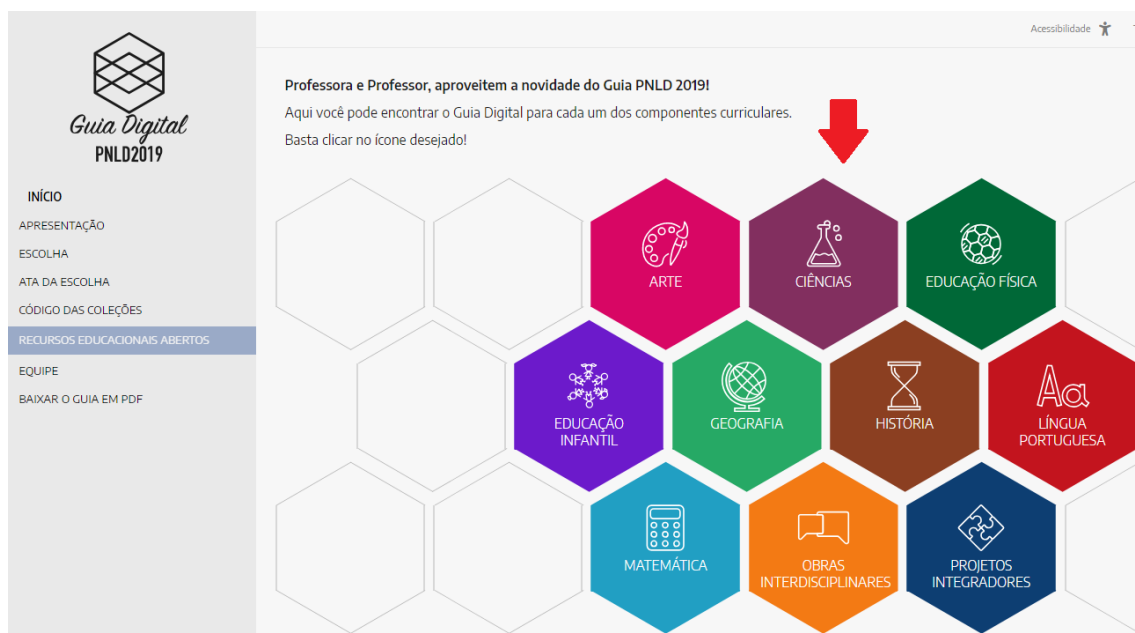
Guia Digital
PNLD2019

INÍCIO
APRESENTAÇÃO
ESCOLHA
ATA DA ESCOLHA
CÓDIGO DAS COLEÇÕES
RECURSOS EDUCACIONAIS ABERTOS
EQUIPE
BAIXAR O GUIA EM PDF

Acessibilidade

Professora e Professor, aproveitem a novidade do Guia PNLD 2019!
Aqui você pode encontrar o Guia Digital para cada um dos componentes curriculares.
Basta clicar no ícone desejado!

ARTE
CIÊNCIAS
EDUCAÇÃO FÍSICA
EDUCAÇÃO INFANTIL
GEOGRAFIA
HISTÓRIA
Aa
LÍNGUA PORTUGUESA
MATEMÁTICA
OBRAS INTERDISCIPLINARES
PROJETOS INTEGRADORES